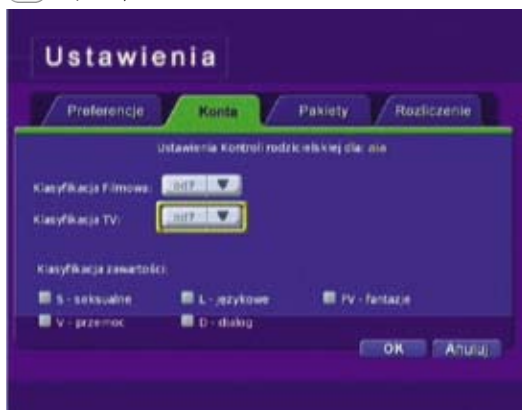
Ustawienia

Preferencje | Konta | Pakiety | Rozliczenie

Ustawienia Kontroli rodzicielskiej dla: aia

Klasyfikacja Filmowa: off ▼

Klasyfikacja TV: off ▼

Klasyfikacja zawartości:

S - seksualne
L - językowe
FV - fantazje
V - przemoc
D - dialog

OK
Anuluj